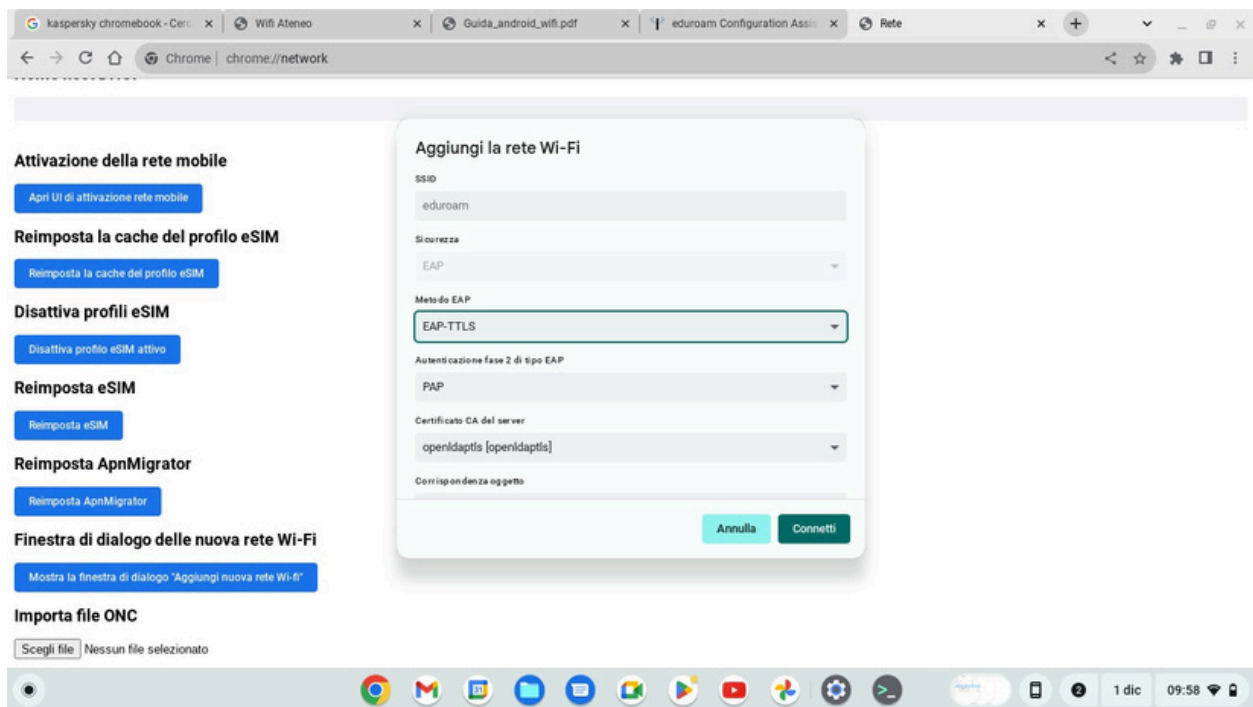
kaspersky chromebook - Cerc | Wifi Ateneo | Guida_android_wifi.pdf | eduroam Configuration Assis | Rete

Chrome | chrome://network

Attivazione della rete mobile

Apri UI di attivazione rete mobile

Reimposta la cache del profilo eSIM

Reimposta la cache del profilo eSIM

Disattiva profili eSIM

Disattiva profilo eSIM attivo

Reimposta eSIM

Reimposta eSIM

Reimposta ApnMigrator

Reimposta ApnMigrator

Finestra di dialogo delle nuova rete Wi-Fi

Mostra la finestra di dialogo "Aggiungi nuova rete Wi-fi"

Importa file ONC

Scegli file Nessun file selezionato

Aggiungi la rete Wi-Fi

SSID

eduroam

Sicurezza

EAP

Metodo EAP

EAP-TTLS

Autenticazione fase 2 di tipo EAP

PAP

Certificato CA del server

openldaptls [openldaptls]

Corrispondenza oggetto

Annulla

Connetti

1 dic 09:58